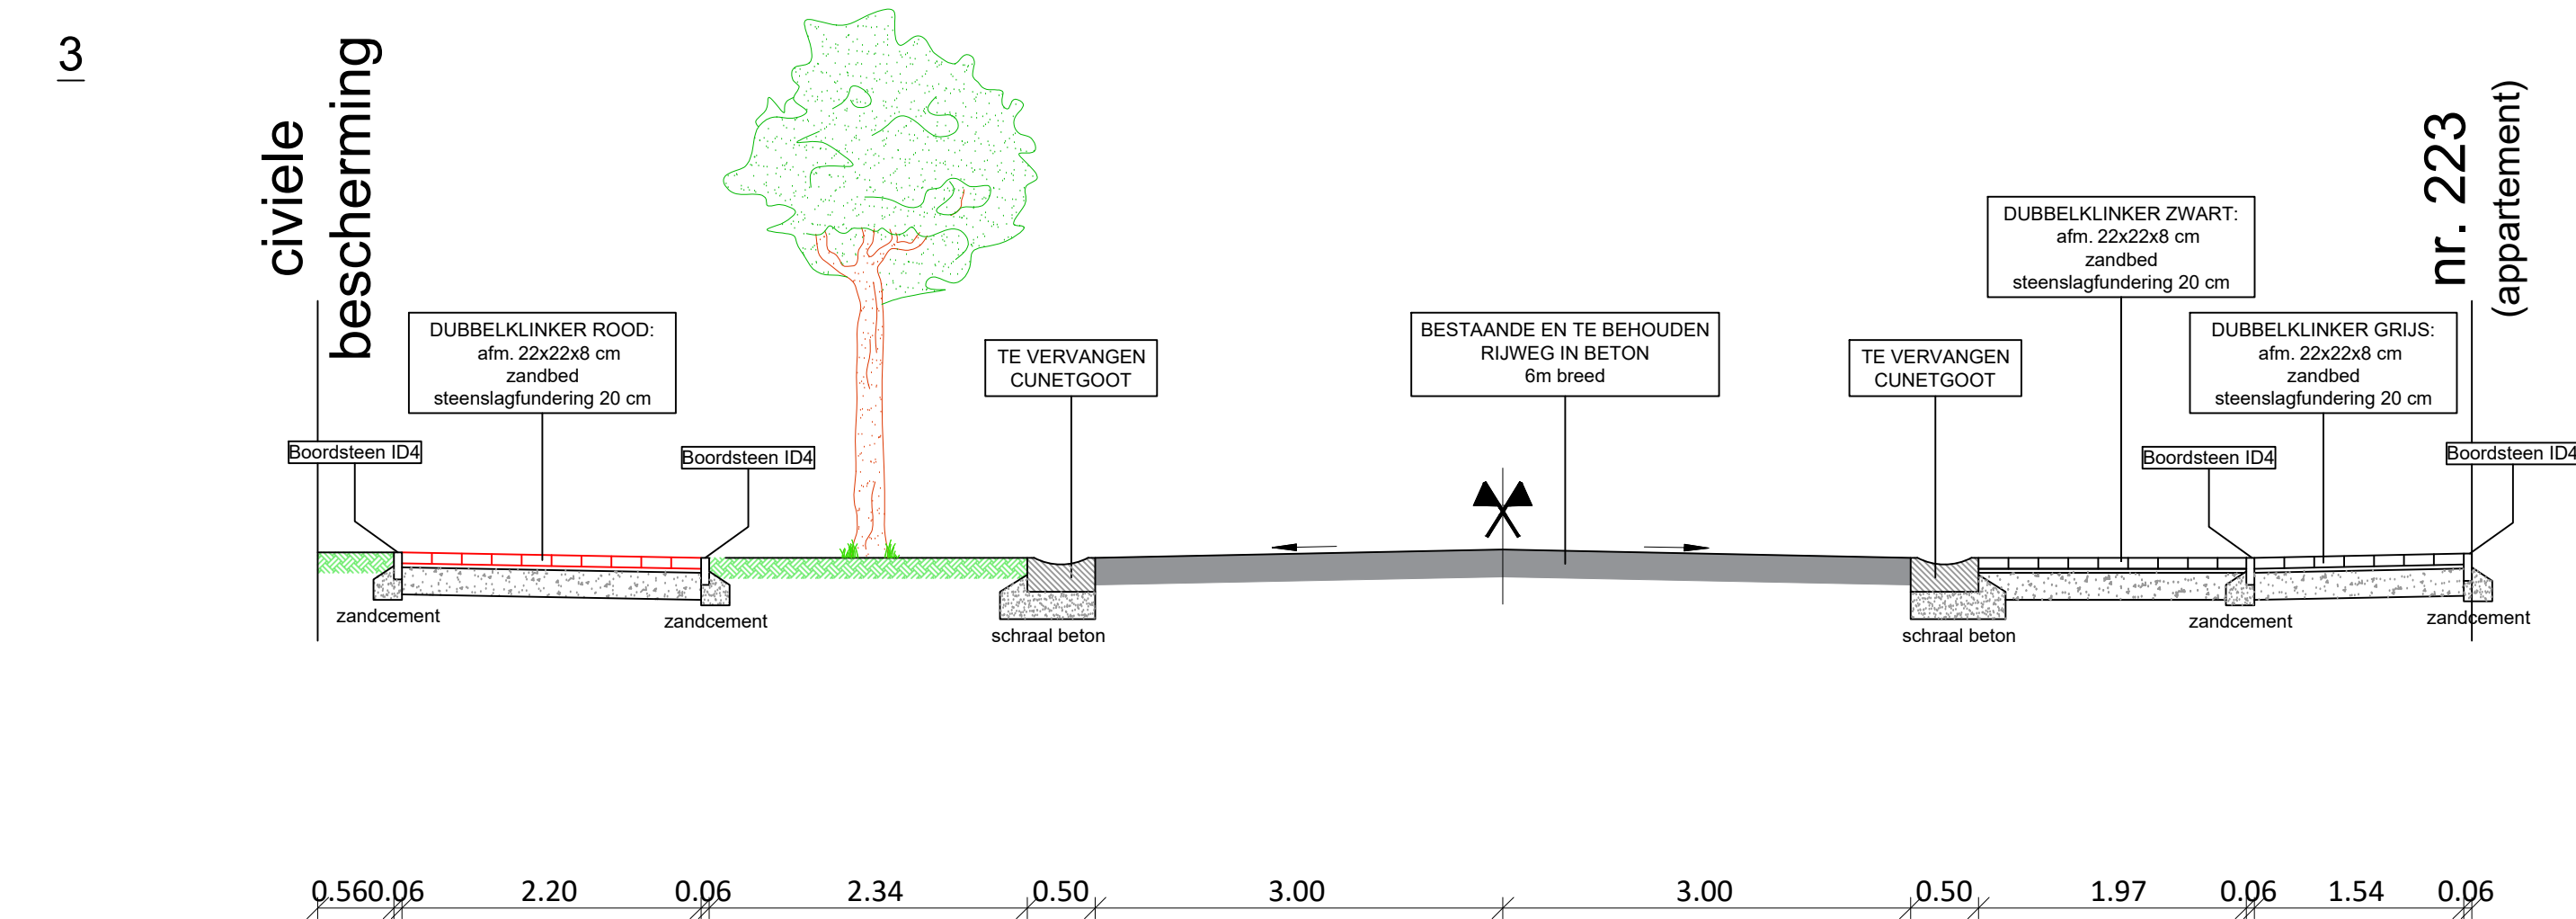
3

civiele bescherming

nr. 223 (appartement)

DUBBELKLINKER ROOD:
afm. 22x22x8 cm
zandbed
steenslagfundering 20 cm

TE VERVANGEN
CUNETGOOT

BESTAANDE EN TE BEHOUDEN
RIJWEG IN BETON
6m breed

TE VERVANGEN
CUNETGOOT

DUBBELKLINKER ZWART:
afm. 22x22x8 cm
zandbed
steenslagfundering 20 cm

DUBBELKLINKER GRIJS:
afm. 22x22x8 cm
zandbed
steenslagfundering 20 cm

Boordsteen ID4

Boordsteen ID4

Boordsteen ID4

Boordsteen ID4

zandcement

zandcement

schraal beton

schraal beton

zandcement

zandcement

0.56 0.06 2.20 0.06 2.34 0.50 3.00 3.00 0.50 1.97 0.06 1.54 0.06